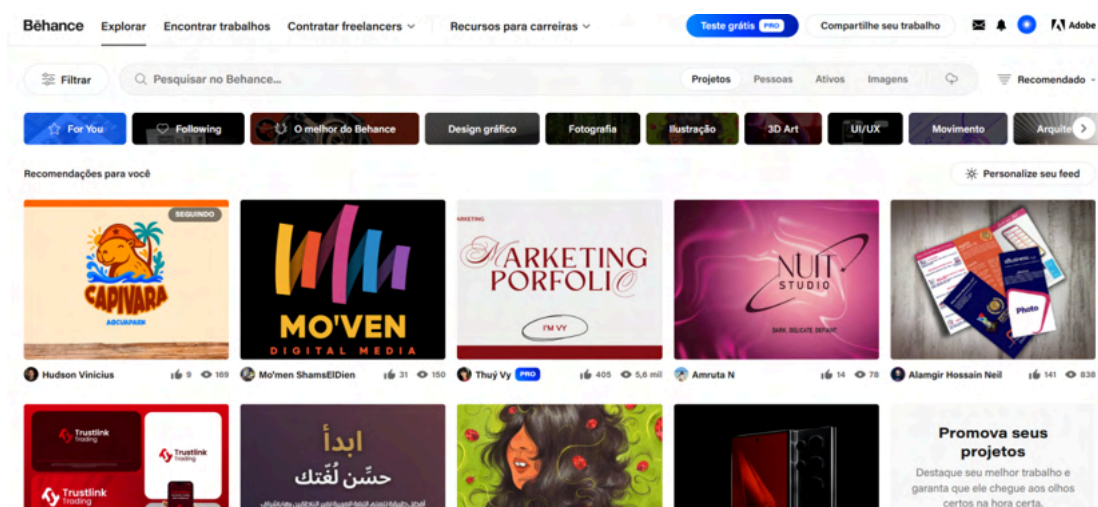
Bēhance Explorar Encontrar trabalhos Contratar freelancers Recursos para carreiras Teste grátis PRO Compartilhe seu trabalho Adobe

Filtrar Pesquisar no Behance... Projetos Pessoas Ativos Imagens Recomendado

For You Following O melhor do Behance Design gráfico Fotografia Ilustração 3D Art UI/UX Movimento Arquite

Recomendações para você

Personalize seu feed

SEGUINDO
CAPIVARA
AGCUAPARK
Hudson Vinicius 9 169

MO'VEN
DIGITAL MEDIA
Mo'men ShamsElDien 31 150

MARKETING
MARKETING PORFOLIO
I'M VY
Thuỷ Vy PRO 405 5,6 mil

NUIT STUDIO
DARK. DELICATE. DEFIANT.
Amruta N 14 78

Photo
Alamgir Hossain Neil 141 838

Trustlink Trading
Trustlink Trading
Trustlink Trading

ابدأ
حسِّن لُغتك

Promova seus projetos
Destaque seu melhor trabalho e garanta que ele chegue aos olhos certos na hora certa.